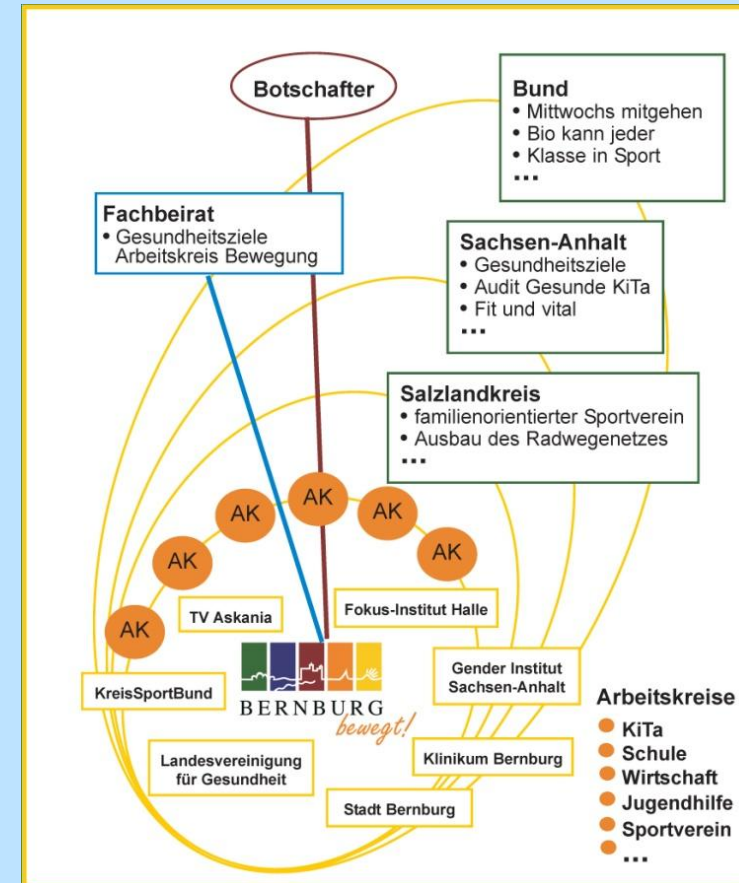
Botschafter

Bund
• Mittwochs mitgehen
• Bio kann jeder
• Klasse in Sport
...

Fachbeirat
• Gesundheitsziele Arbeitskreis Bewegung

Sachsen-Anhalt
• Gesundheitsziele
• Audit Gesunde KiTa
• Fit und vital
...

Salzlandkreis
• familienorientierter Sportverein
• Ausbau des Radwegenetzes
...

AK AK AK AK AK AK

TV Askania

Fokus-Institut Halle

KreisSportBund

BERNBURG bewegt!

Gender Institut Sachsen-Anhalt

Landesvereinigung für Gesundheit

Klinikum Bernburg

Stadt Bernburg

Arbeitskreise
• KiTa
• Schule
• Wirtschaft
• Jugendhilfe
• Sportverein
• ...